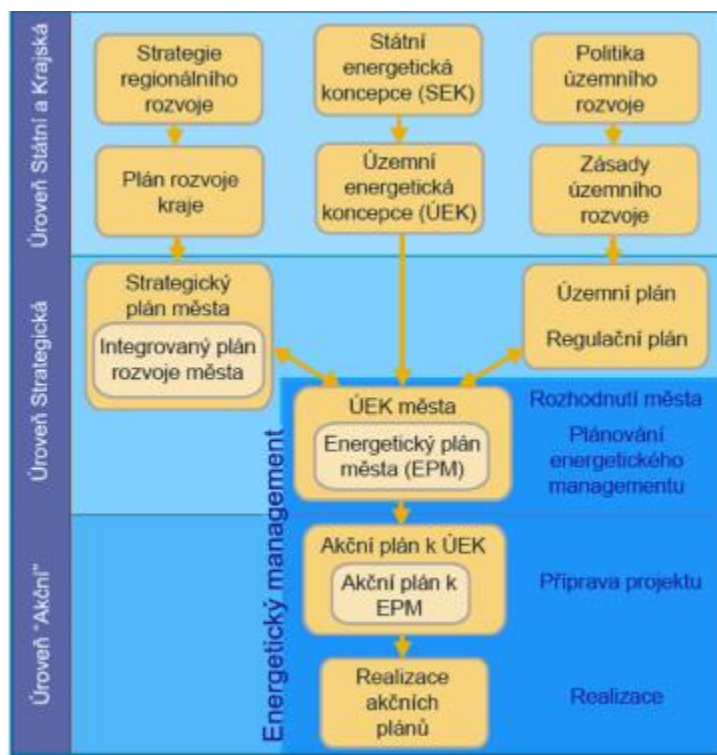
Úroveň Státní a Krajská

Strategie regionálního rozvoje

Státní energetická koncepce (SEK)

Politika územního rozvoje

Plán rozvoje kraje

Územní energetická koncepce (ÚEK)

Zásady územního rozvoje

Úroveň Strategická

Strategický plán města

Integrovaný plán rozvoje města

Územní plán

Regulační plán

ÚEK města

Energetický plán města (EPM)

Rozhodnutí města

Plánování energetického managementu

Energetický management

Úroveň "Akční"

Akční plán k ÚEK

Akční plán k EPM

Příprava projektu

Realizace akčních plánů

Realizace